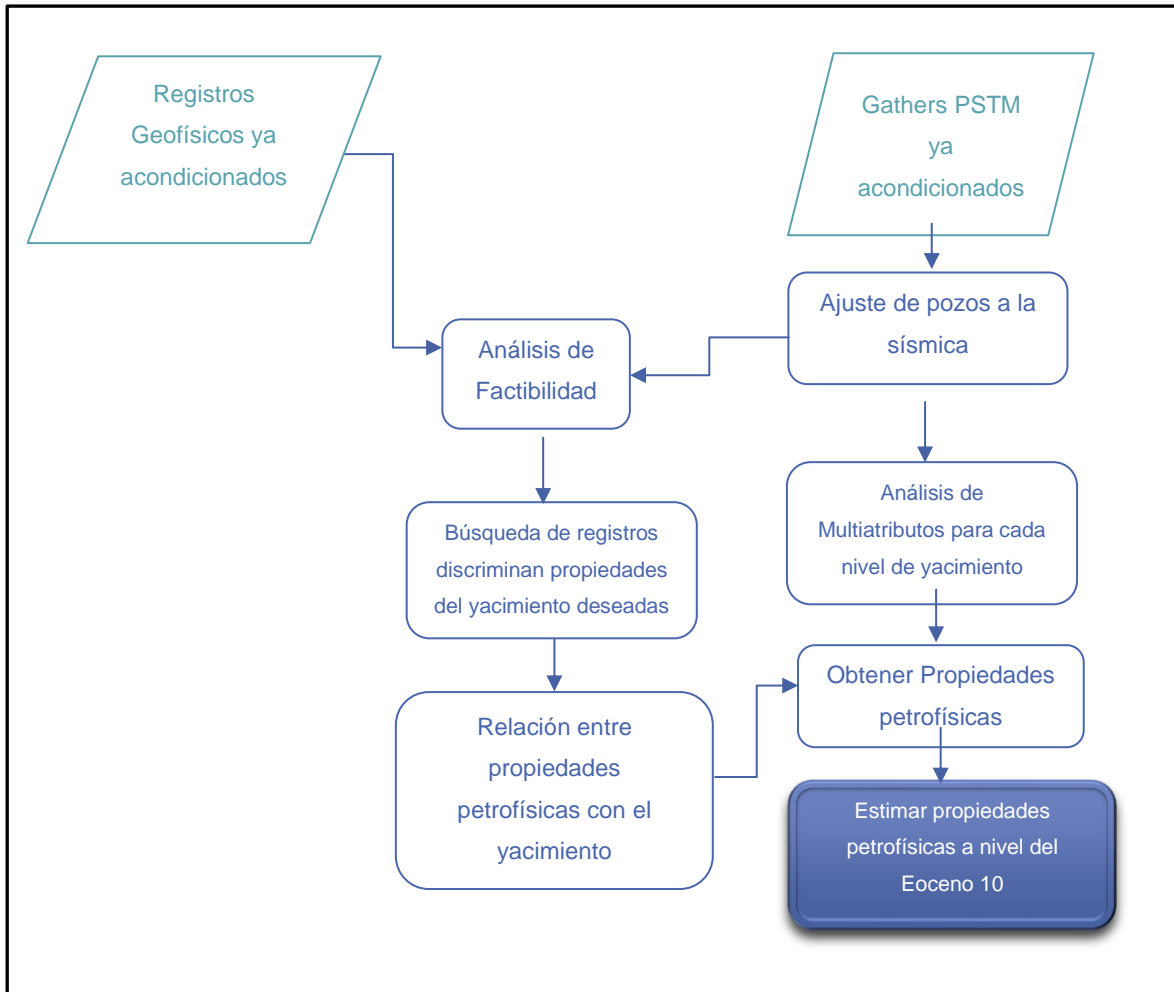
Registros Geofísicos ya acondicionados

Gathers PSTM ya acondicionados

Ajuste de pozos a la sísmica

Análisis de Factibilidad

Búsqueda de registros discriminan propiedades del yacimiento deseadas

Análisis de Multiatributos para cada nivel de yacimiento

Obtener Propiedades petrofísicas

Relación entre propiedades petrofísicas con el yacimiento

Estimar propiedades petrofísicas a nivel del Eoceno 10